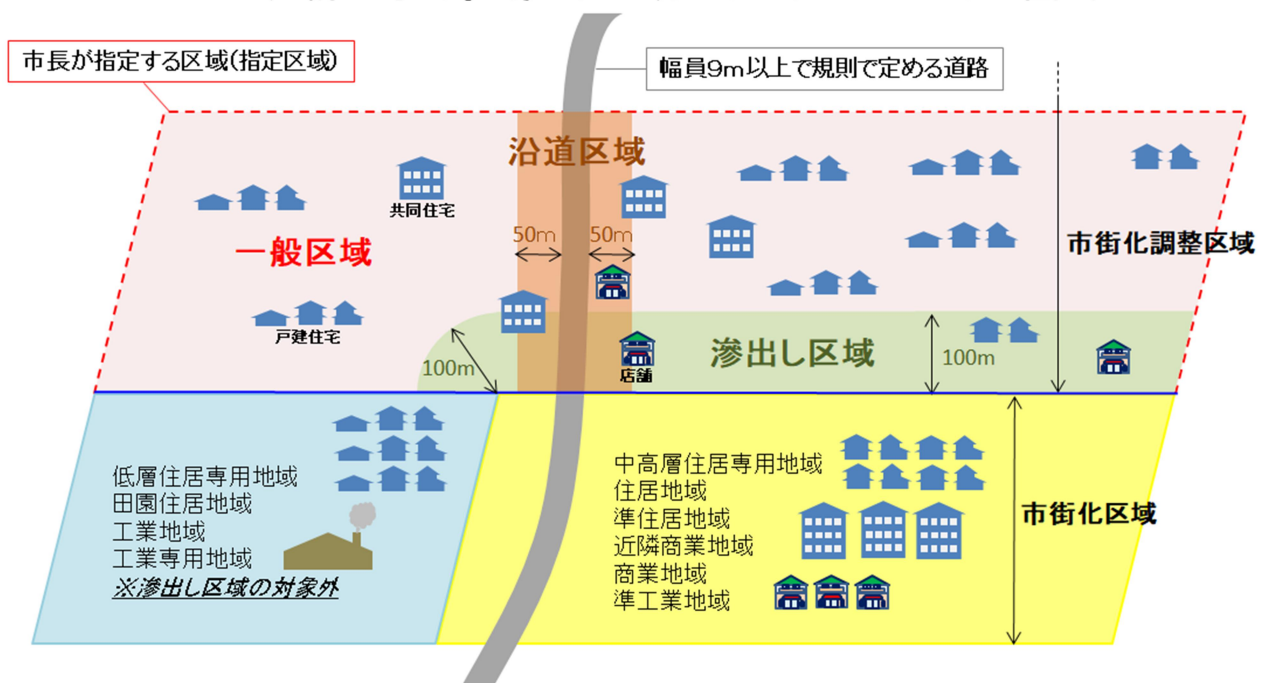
市長が指定する区域(指定区域)

幅員9m以上で規則で定める道路

沿道区域

共同住宅

50m

50m

一般区域

市街化調整区域

戸建住宅

滲出し区域

100m

100m

店舗

低層住居専用地域
田園住居地域
工業地域
工業専用地域
※滲出し区域の対象外

中高層住居専用地域
住居地域
準住居地域
近隣商業地域
商業地域
準工業地域

市街化区域